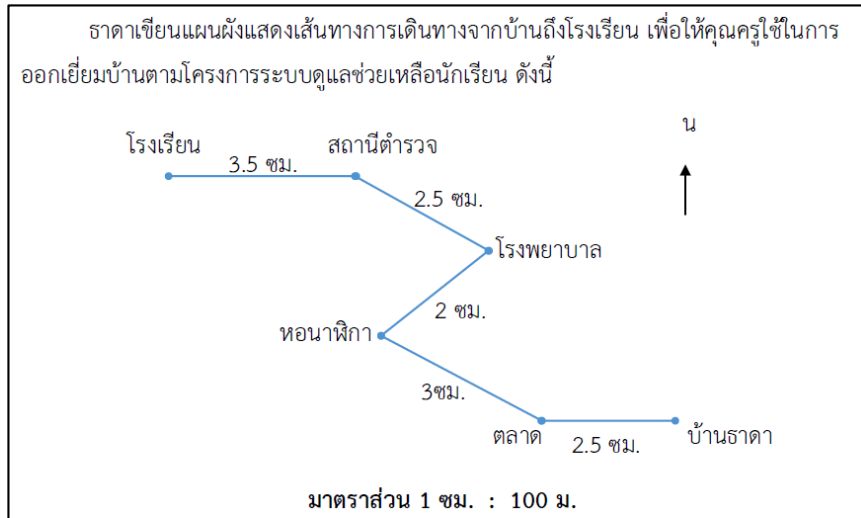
ธาดาเขียนแผนผังแสดงเส้นทางการเดินทางจากบ้านถึงโรงเรียน เพื่อให้คุณครูใช้ในการออกเยี่ยมบ้านตามโครงการระบบดูแลช่วยเหลือนักเรียน ดังนี้

น

โรงเรียน

3.5 ซม.

สถานีตำรวจ

2.5 ซม.

โรงพยาบาล

2 ซม.

หอนาฬิกา

3ซม.

ตลาด

2.5 ซม.

บ้านธาดา

มาตราส่วน 1 ซม. : 100 ม.